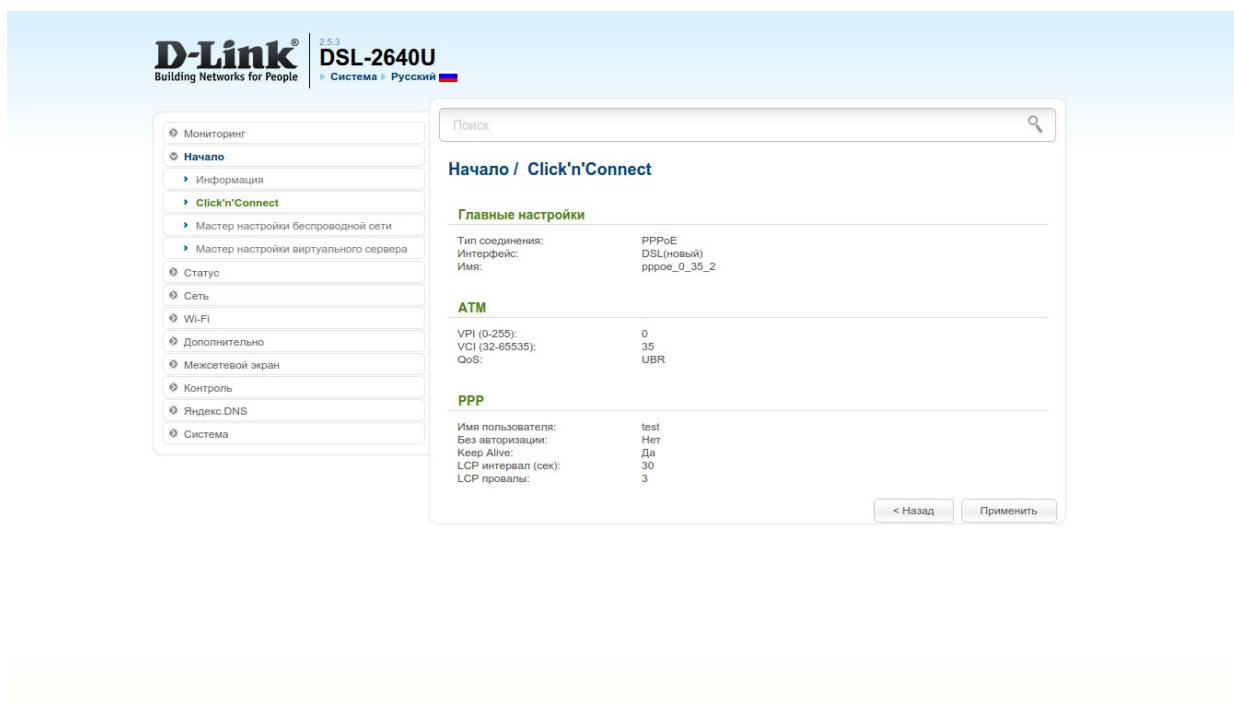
D-Link®
Building Networks for People

2.5.3
DSL-2640U
Система ▸ Русский

Мониторинг
Начало
Информация
Click'n'Connect
Мастер настройки беспроводной сети
Мастер настройки виртуального сервера
Статус
Сеть
Wi-Fi
Дополнительно
Межсетевой экран
Контроль
Яндекс.DNS
Система

Поиск

Начало / Click'n'Connect

Главные настройки

| | |
|---|---|
| Тип соединения: | PPPoE |
| Интерфейс: | DSL(новый) |
| Имя: | pppoe_0_35_2 |

ATM

| | |
|---|---|
| VPI (0-255): | 0 |
| VCI (32-65535): | 35 |
| QoS: | UBR |

PPP

| | |
|---|---|
| Имя пользователя: | test |
| Без авторизации: | Нет |
| Keep Alive: | Да |
| LCP интервал (сек): | 30 |
| LCP провалы: | 3 |

< Назад
Применить